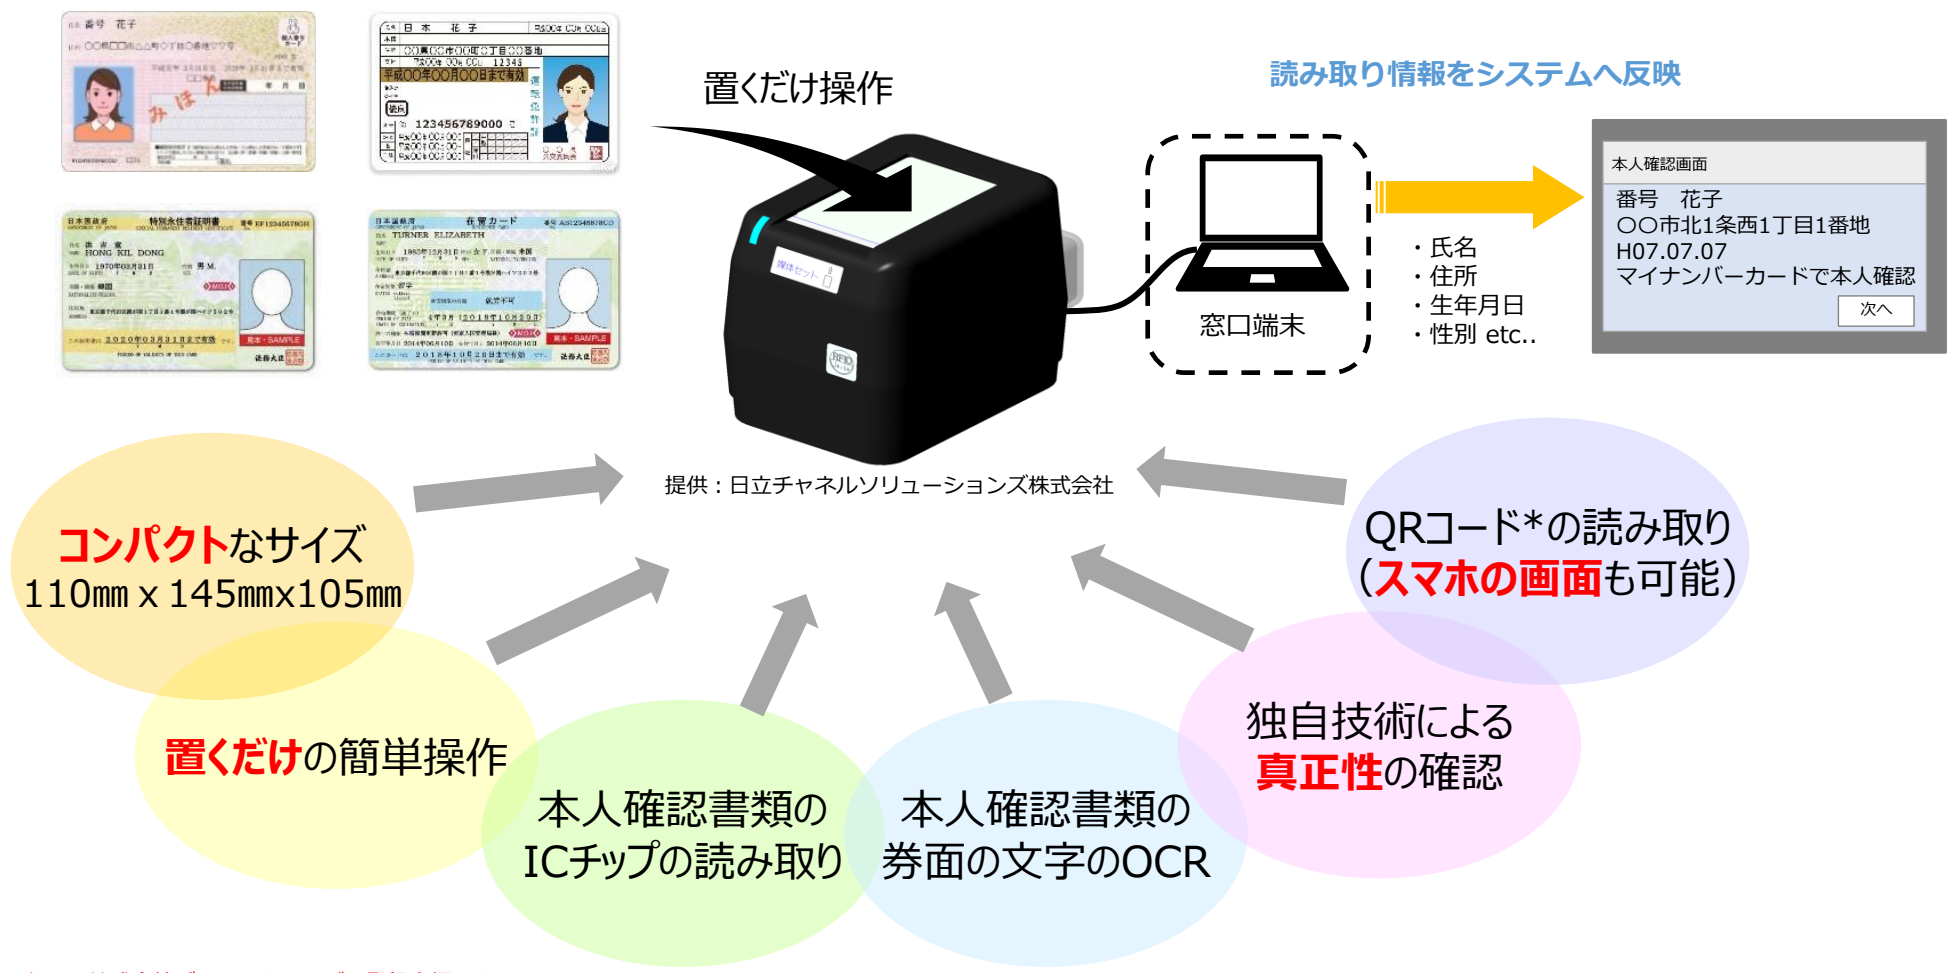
置くだけ操作

読み取り情報をシステムへ反映

窓口端末

・氏名
・住所
・生年月日
・性別 etc..

本人確認画面
番号　花子
〇〇市北1条西1丁目1番地
H07.07.07
マイナンバーカードで本人確認
次へ

提供：日立チャネルソリューションズ株式会社

コンパクトなサイズ
110mm x 145mmx105mm

QRコード*の読み取り
（スマホの画面も可能）

置くだけの簡単操作

独自技術による
真正性の確認

本人確認書類の
ICチップの読み取り

本人確認書類の
券面の文字のOCR